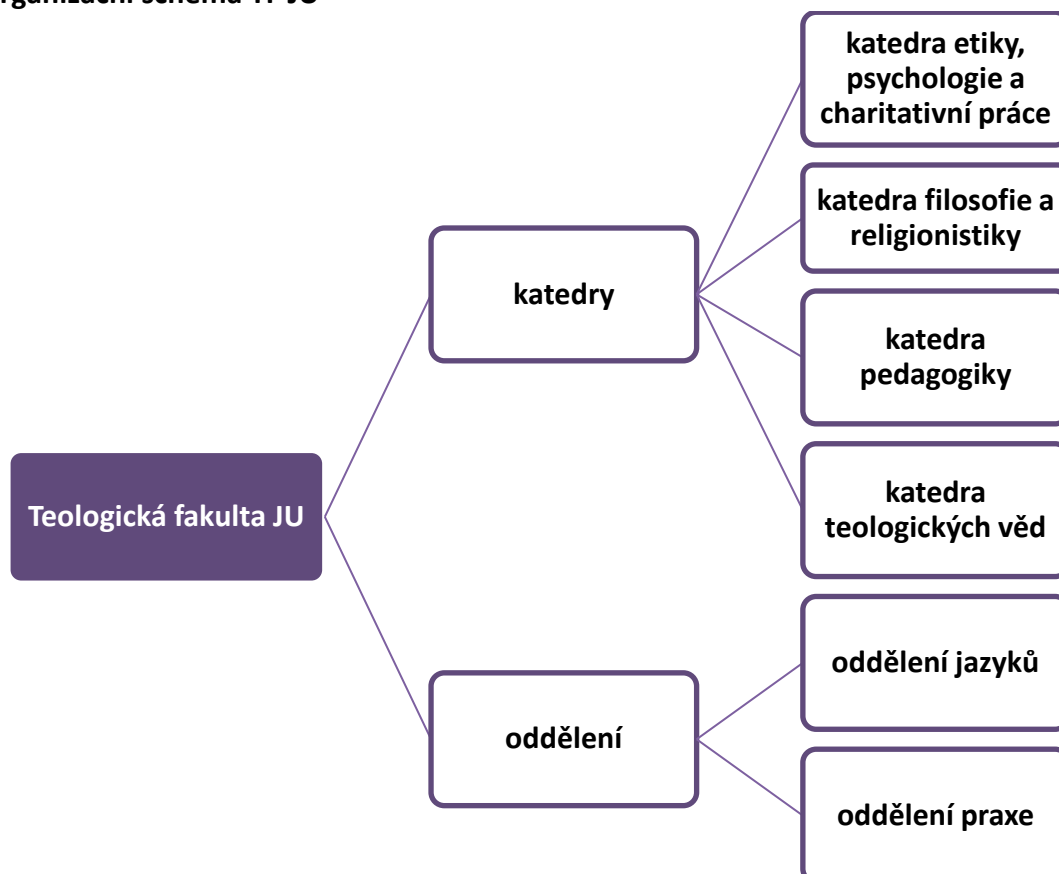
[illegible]rganizační schéma TF JU

Teologická fakulta JU

katedry

katedra etiky, psychologie a charitativní práce

katedra filosofie a religionistiky

katedra pedagogiky

katedra teologických věd

oddělení

oddělení jazyků

oddělení praxe